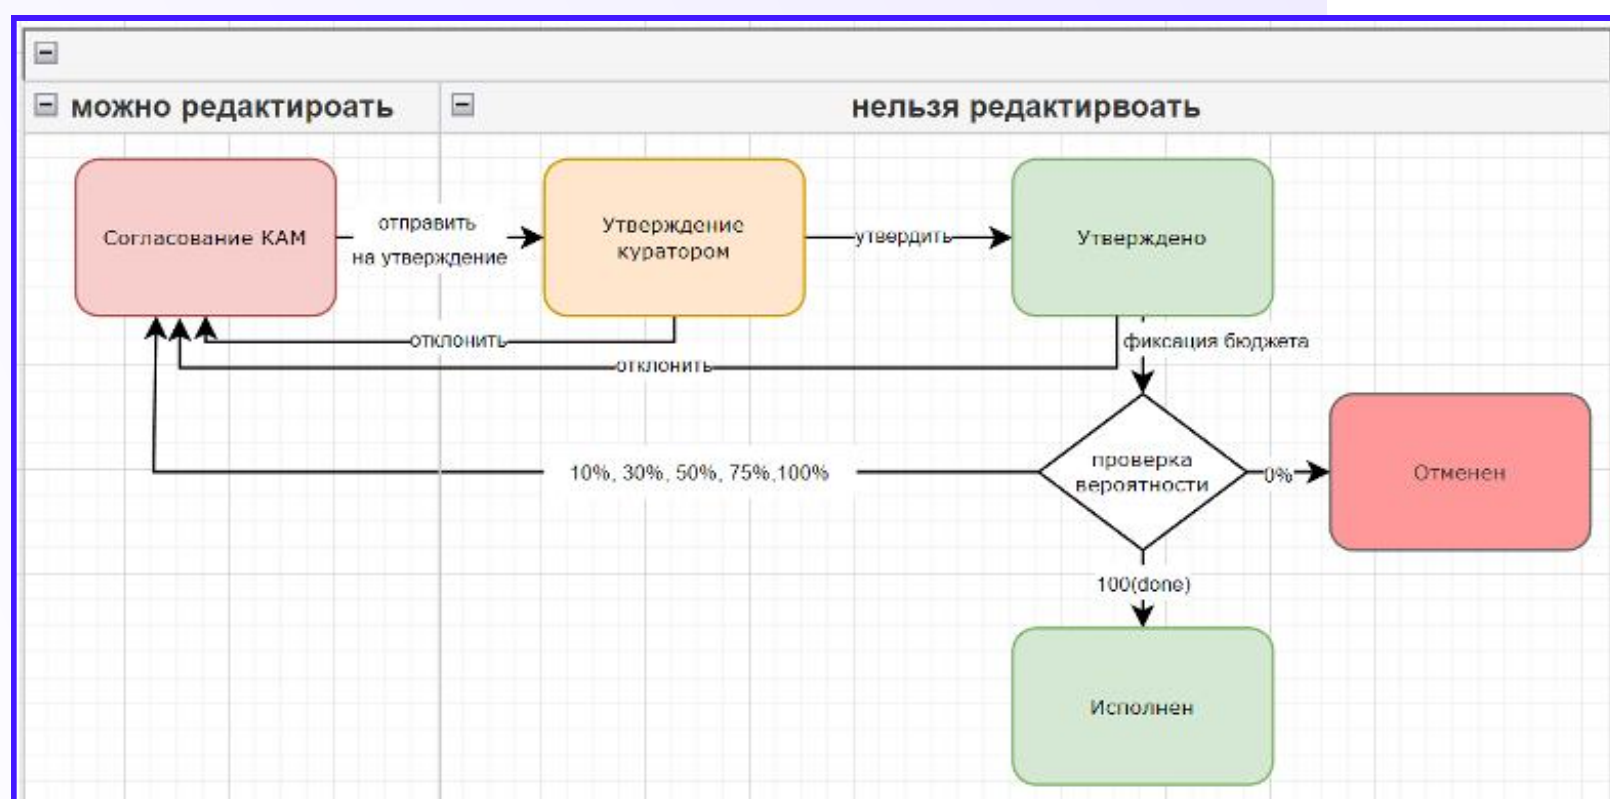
можно редактироать

нельзя редактирвоать

Согласование КАМ

отправить на утверждение

Утверждение куратором

утвердить

Утверждено

отклонить

отклонить

фиксация бюджета

проверка вероятности

0%

Отменен

10%, 30%, 50%, 75%,100%

100(done)

Исполнен